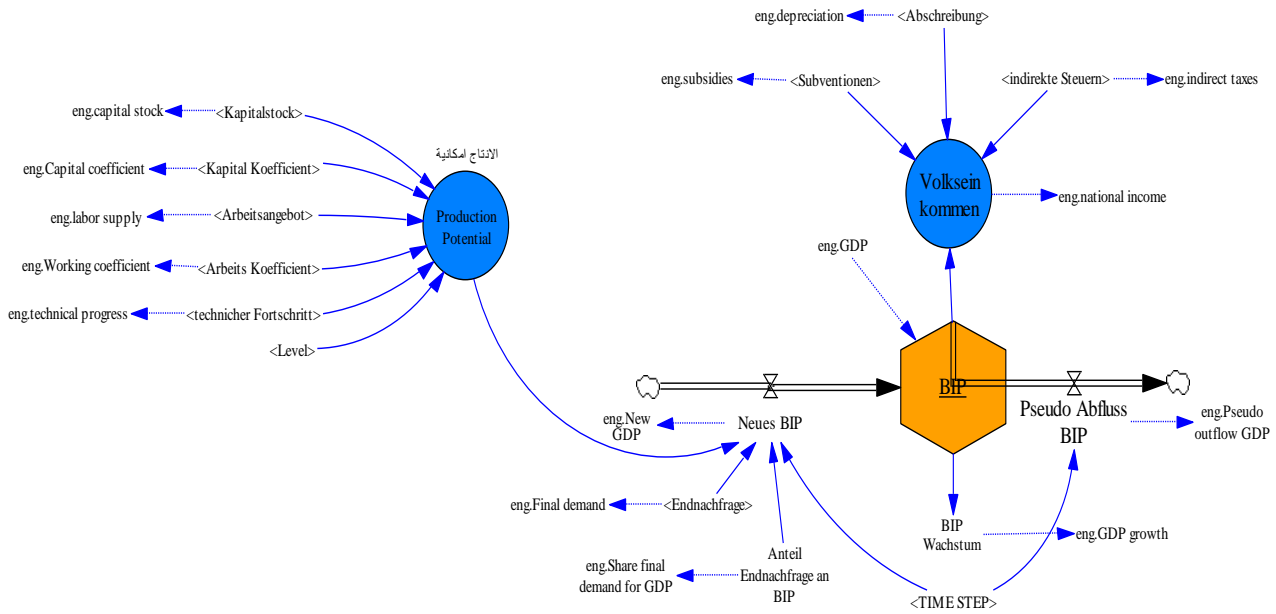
eng.depreciation <Abschreibung>

eng.subsidies <Subventionen>

<indirekte Steuern> eng.indirect taxes

eng.capital stock <Kapitalstock>

الانتاج امكانية

eng.Capital coefficient <Kapital Koefficient>

eng.labor supply <Arbeitsangebot>

Production Potential

Volkseinkommen

eng.national income

eng.Working coefficient <Arbeits Koefficient>

eng.GDP

eng.technical progress <technicher Fortschritt>

<Level>

BIP

eng.New GDP

Neues BIP

Pseudo Abfluss BIP

eng.Pseudo outflow GDP

eng.Final demand <Endnachfrage>

BIP Wachstum

eng.GDP growth

eng.Share final demand for GDP

Anteil Endnachfrage an BIP

<TIME STEP>